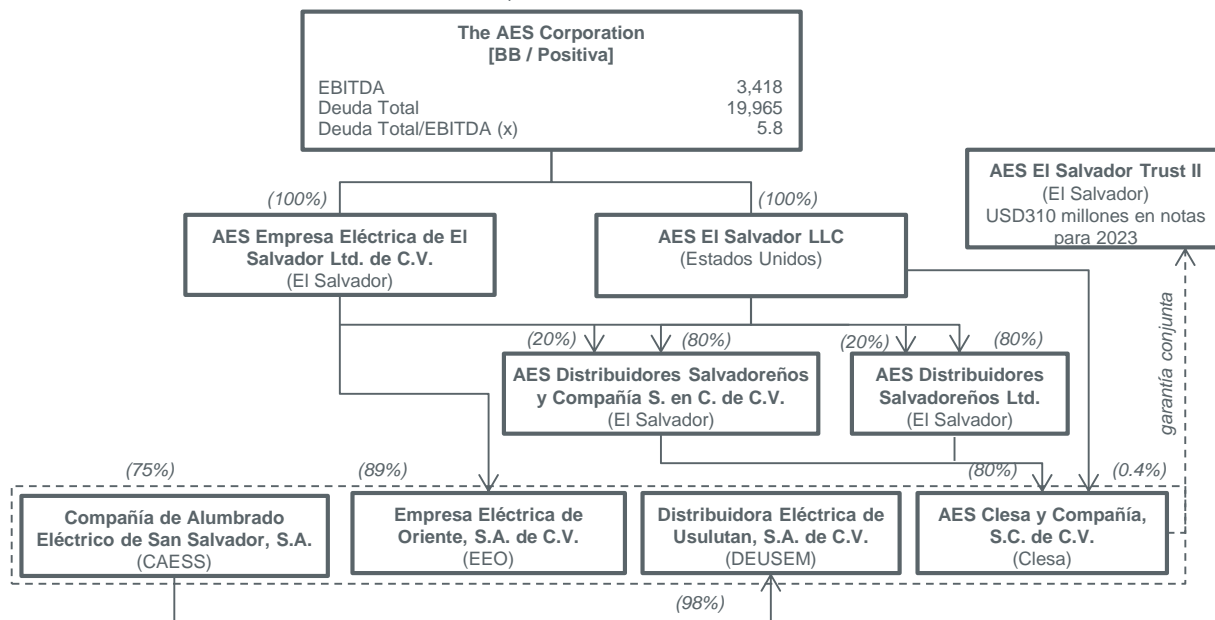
The AES Corporation
[BB / Positiva]

EBITDA 3,418
Deuda Total 19,965
Deuda Total/EBITDA (x) 5.8

AES El Salvador Trust II
(El Salvador)
USD310 millones en notas para 2023

(100%)

AES Empresa Eléctrica de El Salvador Ltd. de C.V.
(El Salvador)

(100%)

AES El Salvador LLC
(Estados Unidos)

garantía conjunta

(20%) (80%) (20%) (80%)

AES Distribuidores Salvadoreños y Compañía S. en C. de C.V.
(El Salvador)

AES Distribuidores Salvadoreños Ltd.
(El Salvador)

(75%) (89%) (80%) (0.4%)

Compañía de Alumbrado Eléctrico de San Salvador, S.A.
(CAESS)

Empresa Eléctrica de Oriente, S.A. de C.V.
(EEO)

Distribuidora Eléctrica de Usulutan, S.A. de C.V.
(DEUSEM)

AES Clesa y Compañía, S.C. de C.V.
(Clesa)

(98%)